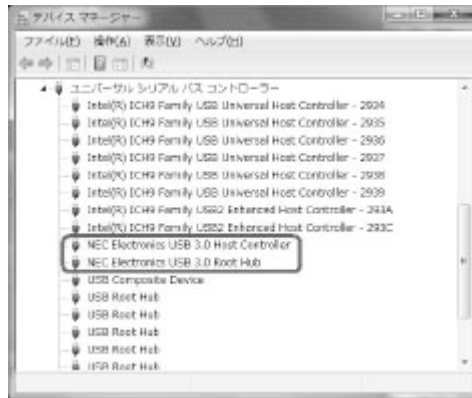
デバイス マネージャー

ファイル(F) 操作(A) 表示(V) ヘルプ(H)

ユニバーサル シリアル バス コントローラー
Intel(R) ICH9 Family USB Universal Host Controller - 2934
Intel(R) ICH9 Family USB Universal Host Controller - 2935
Intel(R) ICH9 Family USB Universal Host Controller - 2936
Intel(R) ICH9 Family USB Universal Host Controller - 2937
Intel(R) ICH9 Family USB Universal Host Controller - 2938
Intel(R) ICH9 Family USB Universal Host Controller - 2939
Intel(R) ICH9 Family USB2 Enhanced Host Controller - 293A
Intel(R) ICH9 Family USB2 Enhanced Host Controller - 293C
NEC Electronics USB 3.0 Host Controller
NEC Electronics USB 3.0 Root Hub
USB Composite Device
USB Root Hub
USB Root Hub
USB Root Hub
USB Root Hub
USB Root Hub